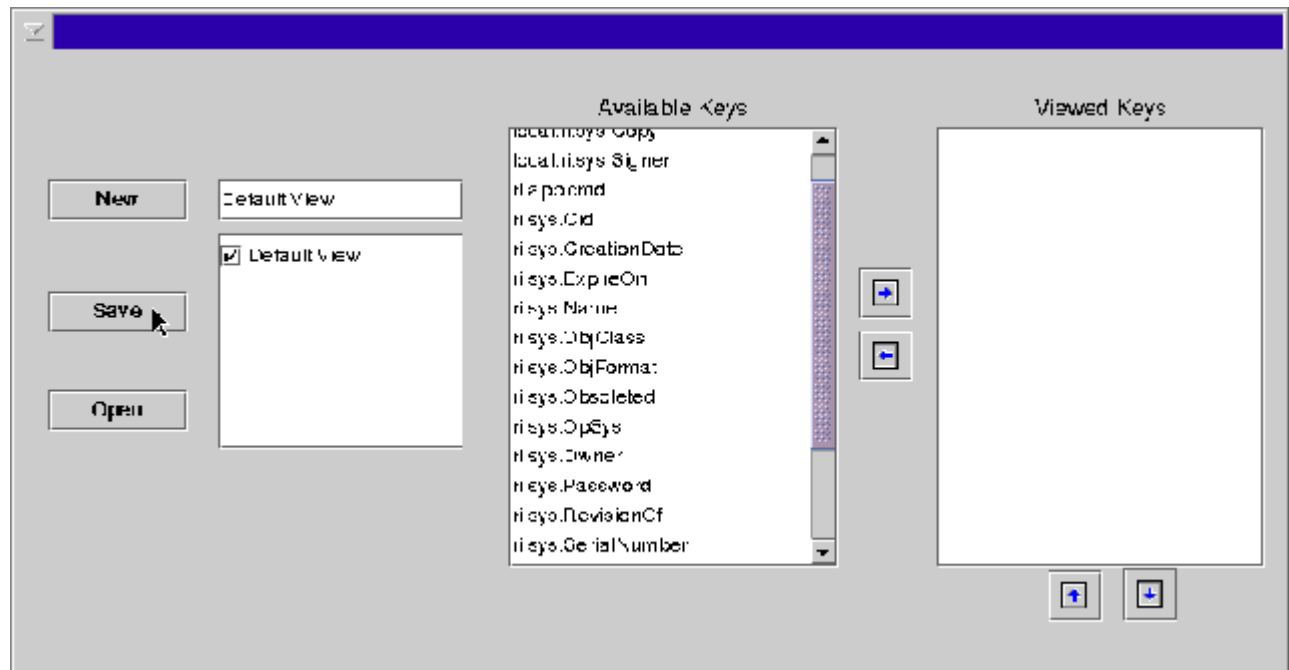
Available Keys

Viewed Keys

New

Default View

Default View

Save

Open

local.nsys.Copy
local.nsys.Signer
nsapocmd
nsys.Cid
nsys.CreationDate
nsys.ExpireOn
nsys.Name
nsys.ObjClass
nsys.ObjFormat
nsys.Obsoleted
nsys.OpSys
nsys.Owner
nsys.Password
nsys.RevisionOf
nsys.SerialNumber